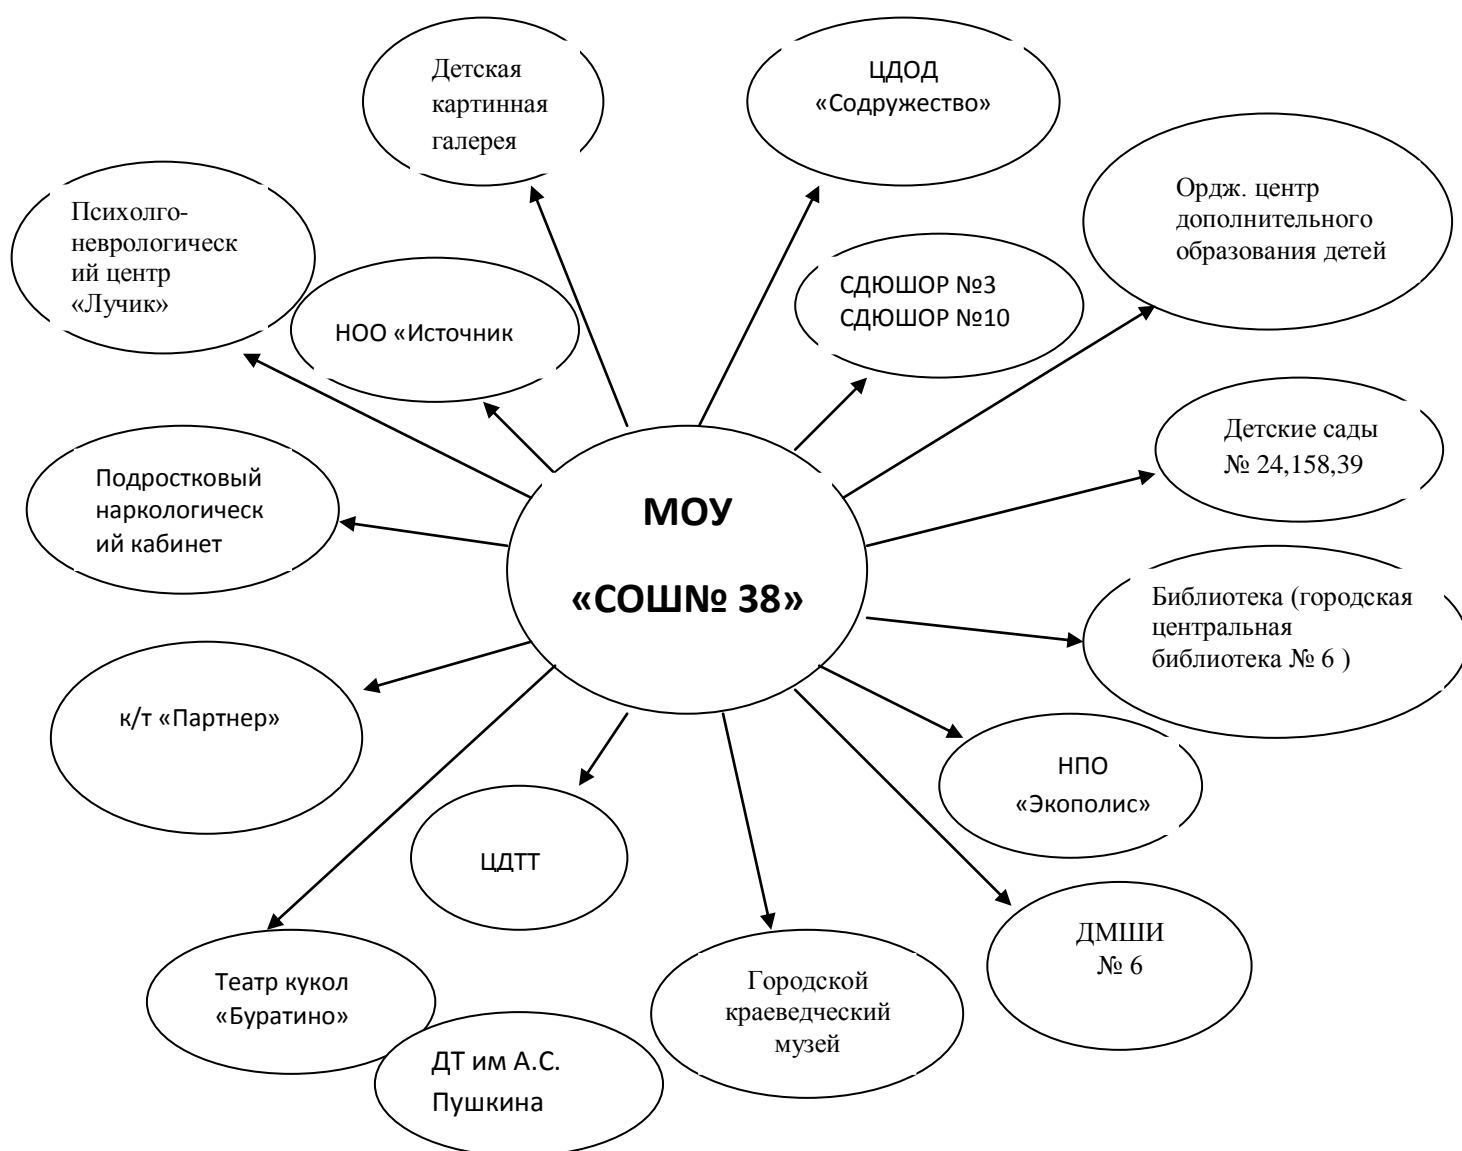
Детская картинная галерея

ЦДОД «Содружество»

Психолго-неврологический центр «Лучик»

Ордж. центр дополнительного образования детей

СДЮШОР №3
СДЮШОР №10

НОО «Источник

Детские сады № 24,158,39

Подростковый наркологический кабинет

МОУ

«СОШ№ 38»

Библиотека (городская центральная библиотека № 6 )

к/т «Партнер»

НПО «Экополис»

ЦДТТ

ДМШИ № 6

Театр кукол «Буратино»

Городской краеведческий музей

ДТ им А.С. Пушкина